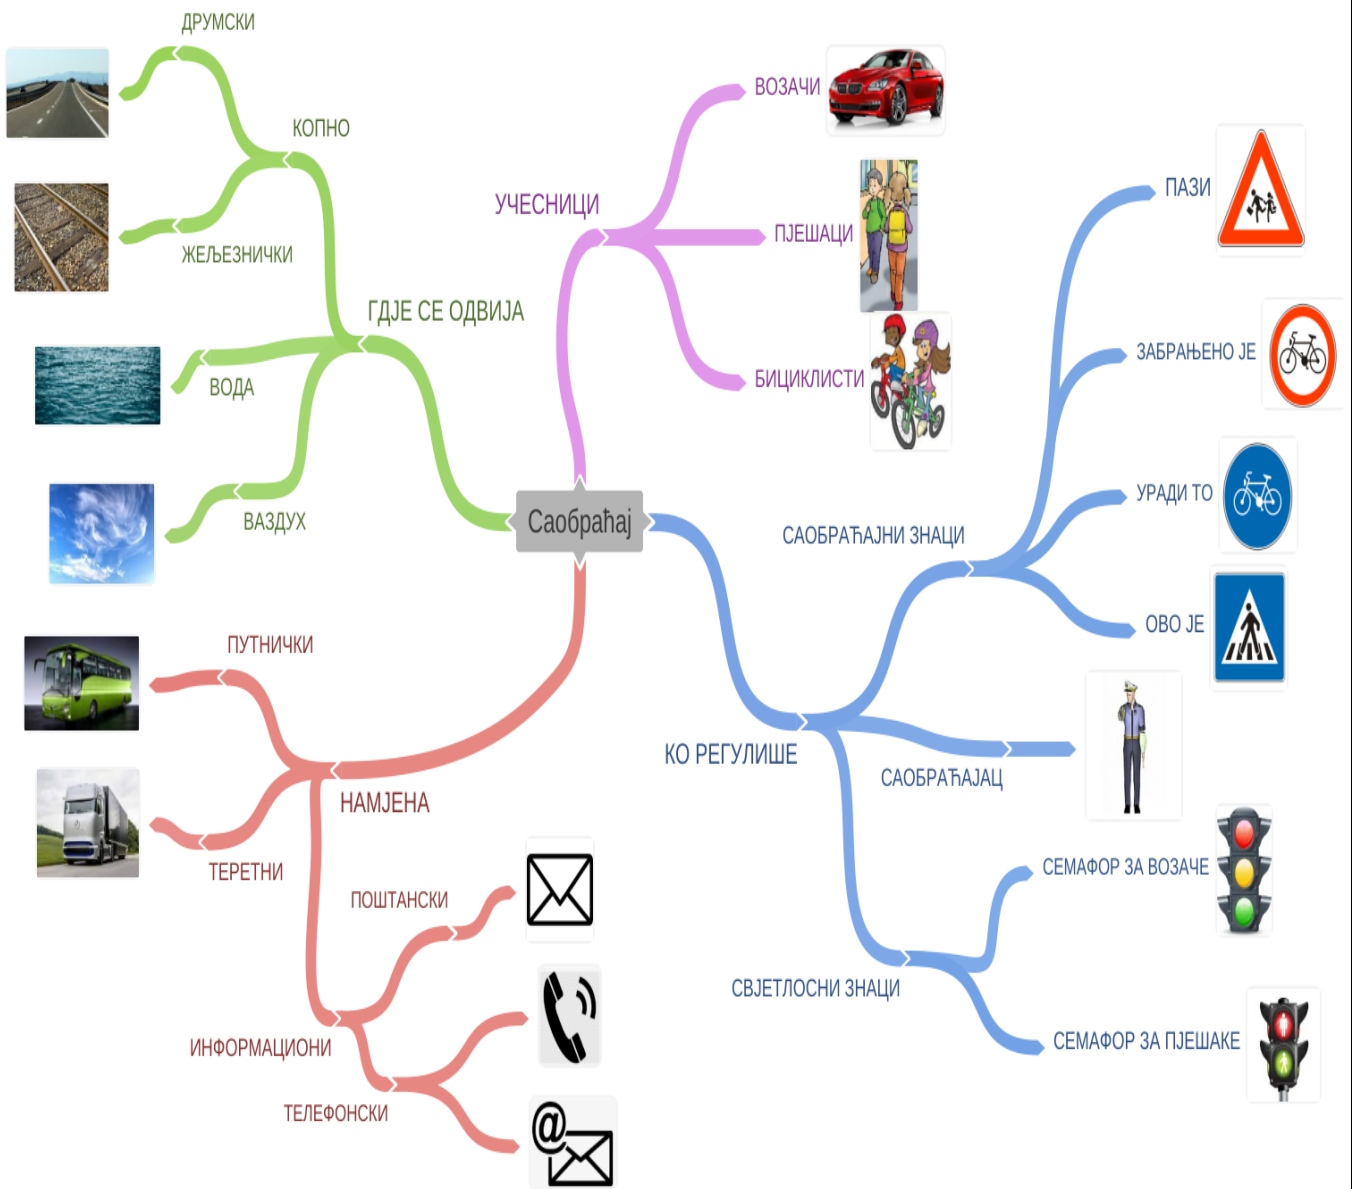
Саобраћај

ГДЈЕ СЕ ОДВИЈА
КОПНО
ДРУМСКИ
ЖЕЉЕЗНИЧКИ
ВОДА
ВАЗДУХ

УЧЕСНИЦИ
ВОЗАЧИ
ПЈЕШАЦИ
БИЦИКЛИСТИ

КО РЕГУЛИШЕ
САОБРАЋАЈНИ ЗНАЦИ
ПАЗИ
ЗАБРАЊЕНО ЈЕ
УРАДИ ТО
ОВО ЈЕ
САОБРАЋАЈАЦ
СВЈЕТЛОСНИ ЗНАЦИ
СЕМАФОР ЗА ВОЗАЧЕ
СЕМАФОР ЗА ПЈЕШАКЕ

НАМЈЕНА
ПУТНИЧКИ
ТЕРЕТНИ
ИНФОРМАЦИОНИ
ПОШТАНСКИ
ТЕЛЕФОНСКИ

@